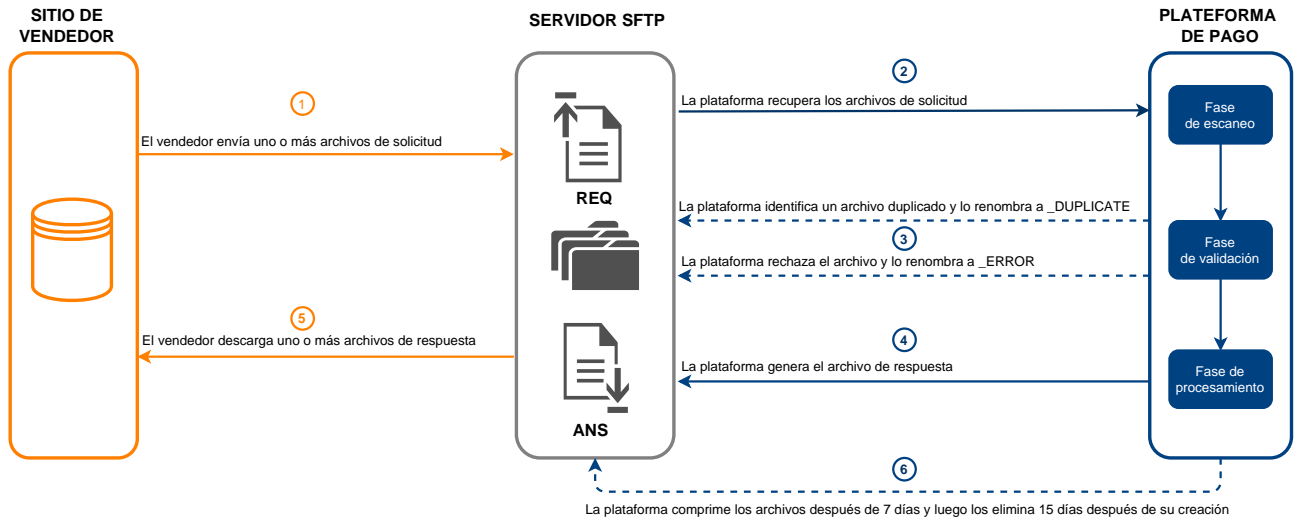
SITIO DE VENDEDOR

SERVIDOR SFTP

PLATAFORMA DE PAGO

1

El vendedor envía uno o más archivos de solicitud

2

La plataforma recupera los archivos de solicitud

Fase de escaneo

REQ

La plataforma identifica un archivo duplicado y lo renombra a _DUPLICATE

3

La plataforma rechaza el archivo y lo renombra a _ERROR

Fase de validación

5

El vendedor descarga uno o más archivos de respuesta

4

La plataforma genera el archivo de respuesta

Fase de procesamiento

ANS

6

La plataforma comprime los archivos después de 7 días y luego los elimina 15 días después de su creación